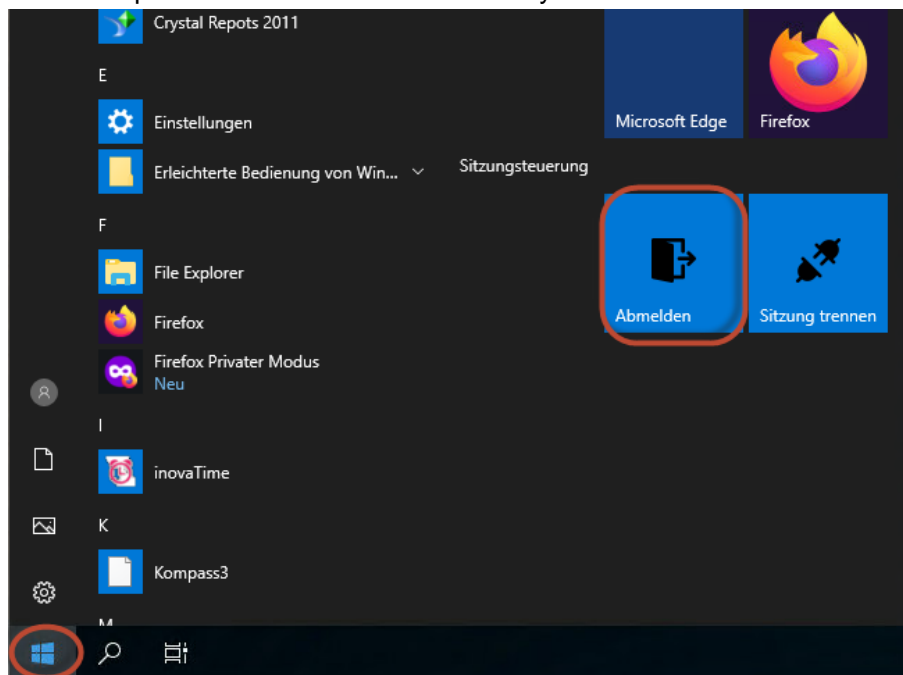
Crystal Repots 2011

E

Einstellungen

Erleichterte Bedienung von Win...

F

File Explorer

Firefox

Firefox Privater Modus
Neu

I

inovaTime

K

Kompass3

Microsoft Edge

Firefox

Sitzungsteuerung

Abmelden

Sitzung trennen